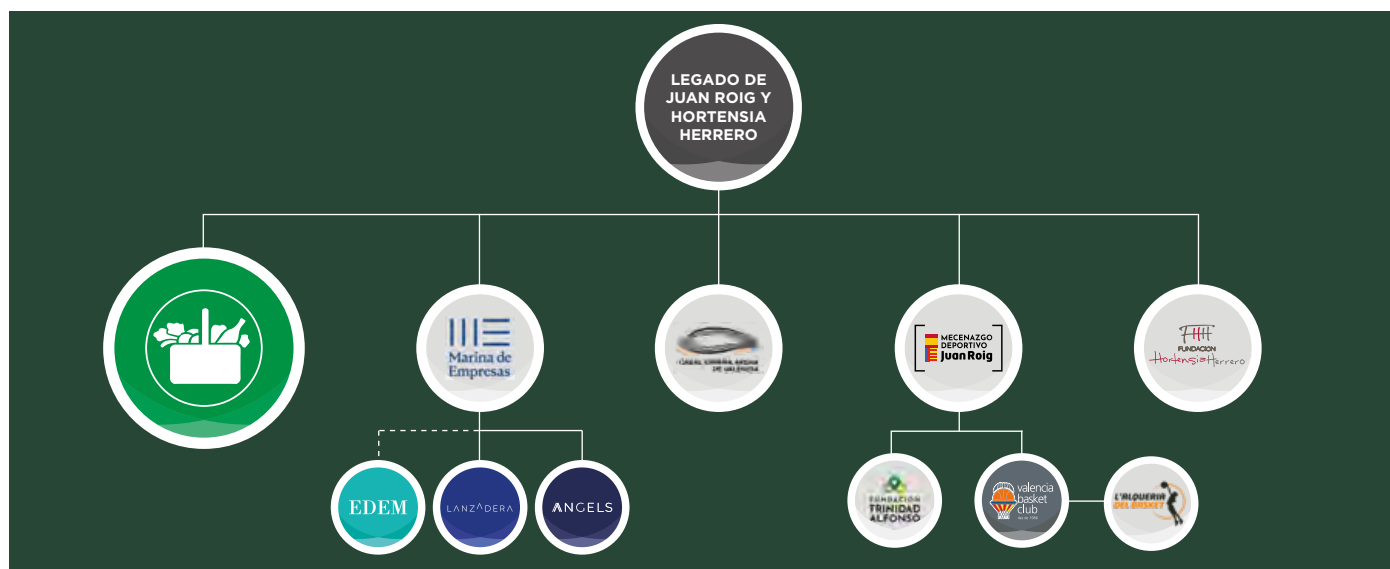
LEGADO DE JUAN ROIG Y HORTENSIA HERRERO

Marina de Empresas

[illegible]

MECENAZGO DEPORTIVO Juan Roig

FUNDACION Hortensia Herrero

EDEM

LANZADERA

ANGELS

FUNDACION TRINIDAD ALFONSO

valencia basket club

L'ALQUERIA DEL BASKET